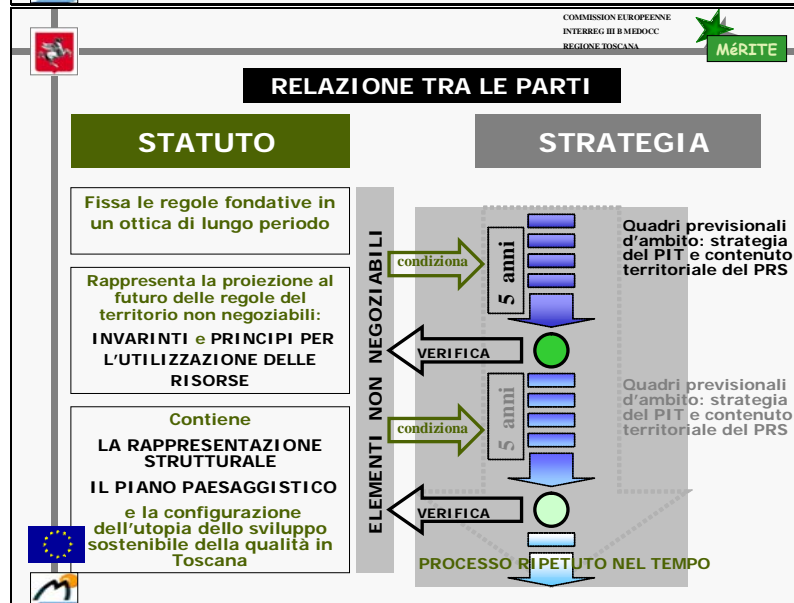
COMMISSION EUROPEENNE
INTERREG III B MEDOCC
REGIONE TOSCANA

MéRITE

RELAZIONE TRA LE PARTI

STATUTO

STRATEGIA

Fissa le regole fondative in un ottica di lungo periodo

Rappresenta la proiezione al futuro delle regole del territorio non negoziabili:

INVARINTI e PRINCIPI PER L'UTILIZZAZIONE DELLE RISORSE

Contiene

LA RAPPRESENTAZIONE STRUTTURALE

IL PIANO PAESAGGISTICO

e la configurazione dell'utopia dello sviluppo sostenibile della qualità in Toscana

ELEMENTI NON NEGOZIABILI

condiziona

5 anni

Quadri previsionali d'ambito: strategia del PIT e contenuto territoriale del PRS

VERIFICA

condiziona

5 anni

Quadri previsionali d'ambito: strategia del PIT e contenuto territoriale del PRS

VERIFICA

PROCESSO RIPETUTO NEL TEMPO